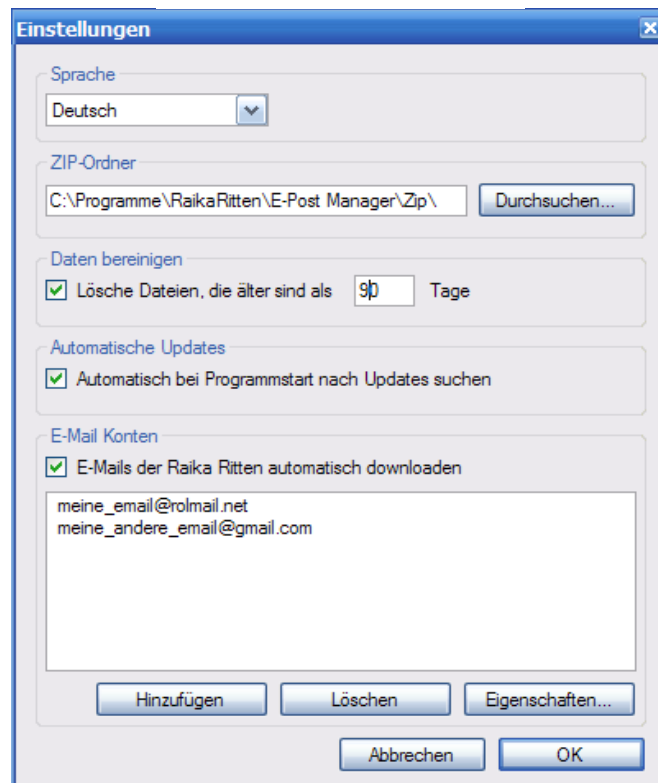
Einstellungen

Sprache

Deutsch

ZIP-Ordner

C:\Programme\RaikaRitten\E-Post Manager\Zip\

Durchsuchen...

Daten bereinigen

Lösche Dateien, die älter sind als 90 Tage

Automatische Updates

Automatisch bei Programmstart nach Updates suchen

E-Mail Konten

E-Mails der Raika Ritten automatisch downloaden

meine_email@rolmail.net
meine_andere_email@gmail.com

Hinzufügen

Löschen

Eigenschaften...

Abbrechen

OK